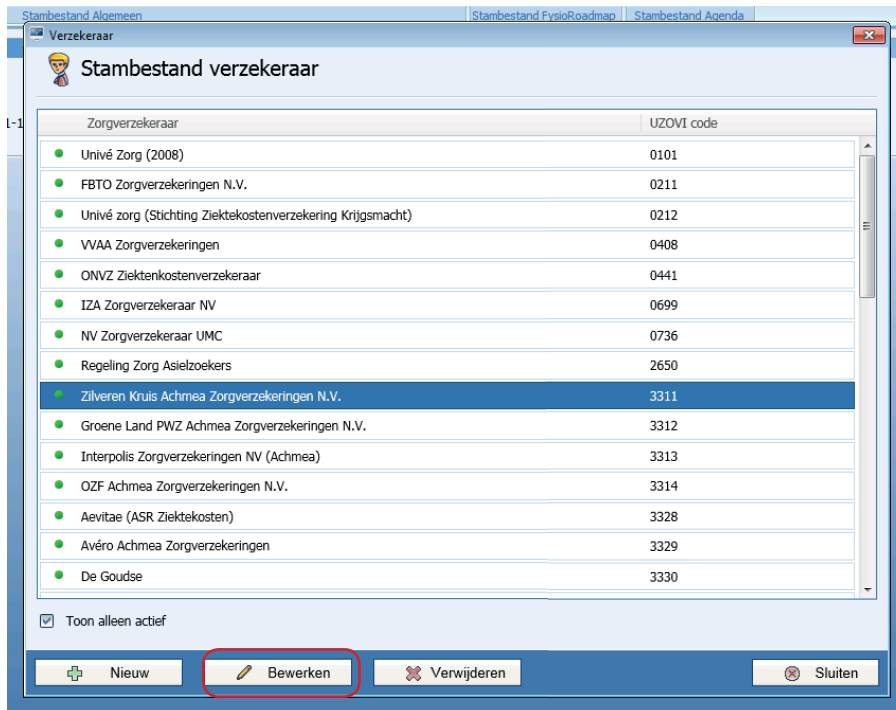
Stambestand Algemeen | Stambestand FysioRoadmap | Stambestand Agenda

1-1

Verzekeraar

Stambestand verzekeraar

| Zorgverzekeraar | UZOVI code |
|---|---|
| Univé Zorg (2008) | 0101 |
| FBTO Zorgverzekeringen N.V. | 0211 |
| Univé zorg (Stichting Ziektekostenverzekering Krijgsmacht) | 0212 |
| VVAA Zorgverzekeringen | 0408 |
| ONVZ Ziektenkostenverzekeraar | 0441 |
| IZA Zorgverzekeraar NV | 0699 |
| NV Zorgverzekeraar UMC | 0736 |
| Regeling Zorg Asielzoekers | 2650 |
| Zilveren Kruis Achmea Zorgverzekeringen N.V. | 3311 |
| Groene Land PWZ Achmea Zorgverzekeringen N.V. | 3312 |
| Interpolis Zorgverzekeringen NV (Achmea) | 3313 |
| OZF Achmea Zorgverzekeringen N.V. | 3314 |
| Aevitae (ASR Ziektekosten) | 3328 |
| Avéro Achmea Zorgverzekeringen | 3329 |
| De Goudse | 3330 |

Toon alleen actief

Nieuw | Bewerken | Verwijderen | Sluiten